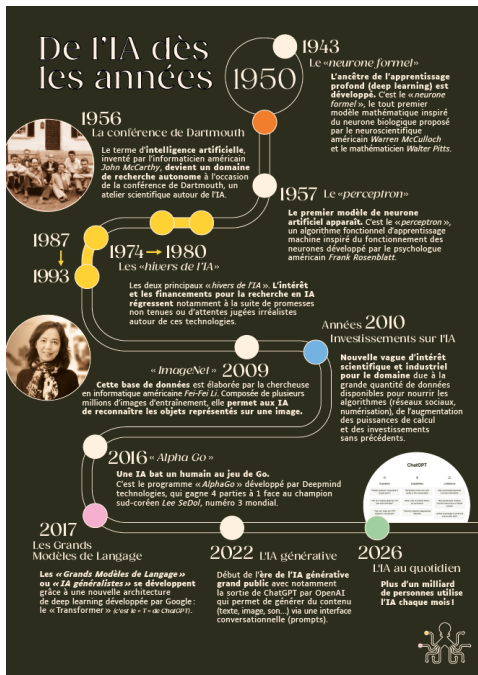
De l'IA dès les années 1950

1943 Le « neurone formel »

L'ancêtre de l'apprentissage profond (deep learning) est développé. C'est le « neurone formel », le tout premier modèle mathématique inspiré du neurone biologique proposé par le neuroscientifique américain Warren McCulloch et le mathématicien Walter Pitts.

1956 La conférence de Dartmouth

Le terme d'intelligence artificielle, inventé par l'informaticien américain John McCarthy, devient un domaine de recherche autonome à l'occasion de la conférence de Dartmouth, un atelier scientifique autour de l'IA.

1957 Le « perceptron »

Le premier modèle de neurone artificiel apparaît. C'est le « perceptron », un algorithme fonctionnel d'apprentissage machine inspiré du fonctionnement des neurones développé par le psychologue américain Frank Rosenblatt.

1987 → 1993

1974 → 1980

Les « hivers de l'IA »

Les deux principaux « hivers de l'IA ». L'intérêt et les financements pour la recherche en IA régressent notamment à la suite de promesses non tenues ou d'attentes jugées irréalistes autour de ces technologies.

Années 2010 Investissements sur l'IA

Nouvelle vague d'intérêt scientifique et industriel pour le domaine due à la grande quantité de données disponibles pour nourrir les algorithmes (réseaux sociaux, numérisation), de l'augmentation des puissances de calcul et des investissements sans précédents.

« ImageNet » 2009

Cette base de données est élaborée par la chercheuse en informatique américaine Fei-Fei Li. Composée de plusieurs millions d'images d'entraînement, elle permet aux IA de reconnaître les objets représentés sur une image.

2016 « Alpha Go »

Une IA bat un humain au jeu de Go. C'est le programme « AlphaGo » développé par Deepmind technologies, qui gagne 4 parties à 1 face au champion sud-coréen Lee SeDol, numéro 3 mondial.

ChatGPT

2017 Les Grands Modèles de Langage

Les « Grands Modèles de Langage » ou « IA généralistes » se développent grâce à une nouvelle architecture de deep learning développée par Google : le « Transformer » (c'est le « T » de ChatGPT).

2022 L'IA générative

Début de l'ère de l'IA générative grand public avec notamment la sortie de ChatGPT par OpenAI qui permet de générer du contenu (texte, image, son...) via une interface conversationnelle (prompts).

2026 L'IA au quotidien

Plus d'un milliard de personnes utilise l'IA chaque mois !